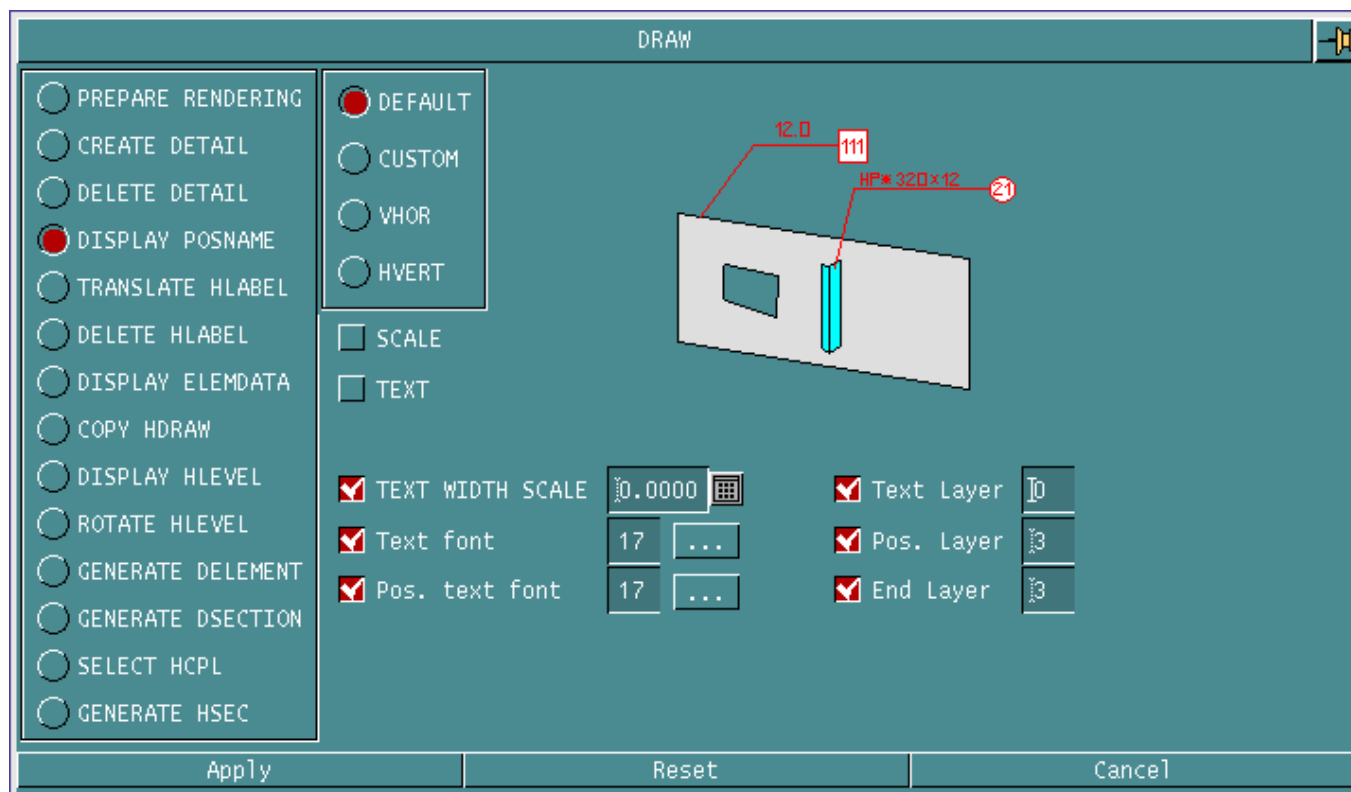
DRAW

PREPARE RENDERING
CREATE DETAIL
DELETE DETAIL
DISPLAY POSNAME
TRANSLATE HLABEL
DELETE HLABEL
DISPLAY ELEMDATA
COPY HDRAW
DISPLAY HLEVEL
ROTATE HLEVEL
GENERATE DELEMENT
GENERATE DSECTION
SELECT HCPL
GENERATE HSEC

DEFAULT
CUSTOM
VHOR
HVERT

SCALE
TEXT

12.0
111
HP*320x12
21

TEXT WIDTH SCALE 0.0000
Text font 17 ...
Pos. text font 17 ...

Text Layer 0
Pos. Layer 3
End Layer 3

Apply
Reset
Cancel